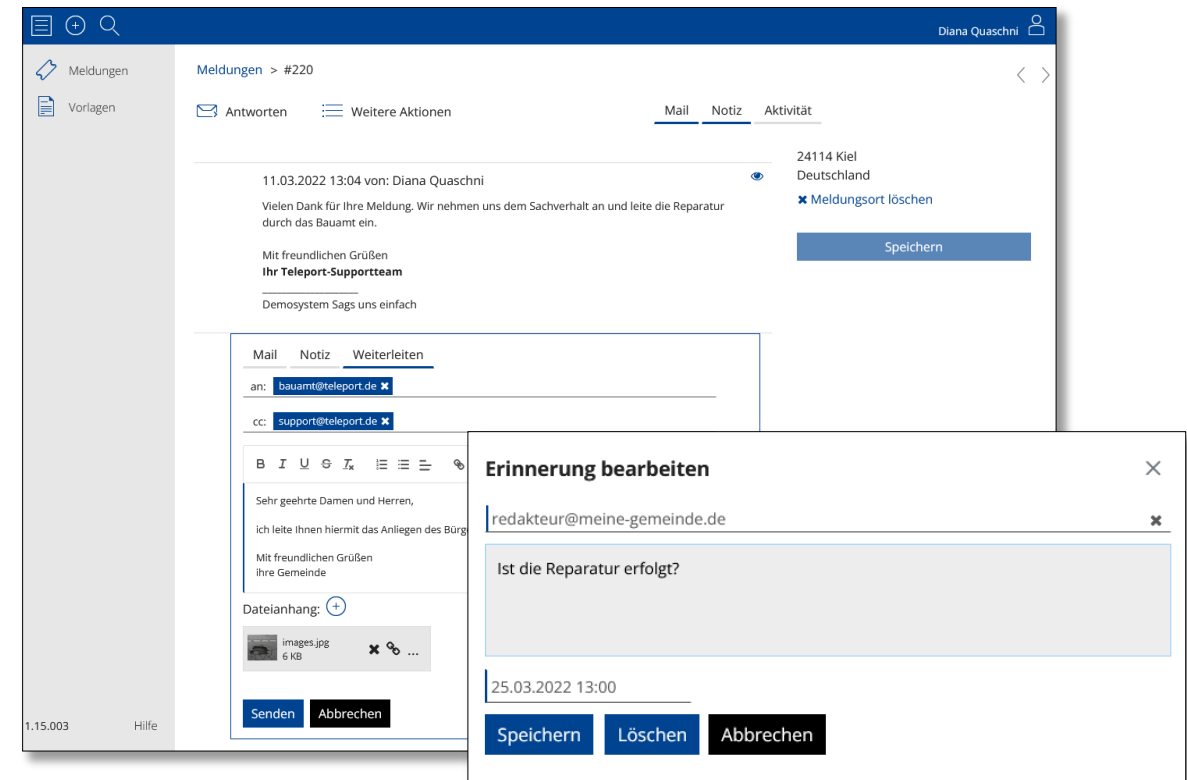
Diana Quaschni

Meldungen
Vorlagen

Meldungen > #220

Antworten
Weitere Aktionen

Mail
Notiz
Aktivität

11.03.2022 13:04 von: Diana Quaschni

Vielen Dank für Ihre Meldung. Wir nehmen uns dem Sachverhalt an und leite die Reparatur durch das Bauamt ein.

Mit freundlichen Grüßen
**Ihr Teleport-Supportteam**

Demosystem Sags uns einfach

24114 Kiel
Deutschland
✖ Meldungsort löschen

Speichern

Mail
Notiz
Weiterleiten

an: bauamt@teleport.de ✖

cc: support@teleport.de ✖

Sehr geehrte Damen und Herren,

ich leite Ihnen hiermit das Anliegen des Bürg

Mit freundlichen Grüßen
ihre Gemeinde

Dateianhang:

images.jpg
6 KB

Senden
Abbrechen

1.15.003
Hilfe

Erinnerung bearbeiten

redakteur@meine-gemeinde.de

Ist die Reparatur erfolgt?

25.03.2022 13:00

Speichern
Löschen
Abbrechen